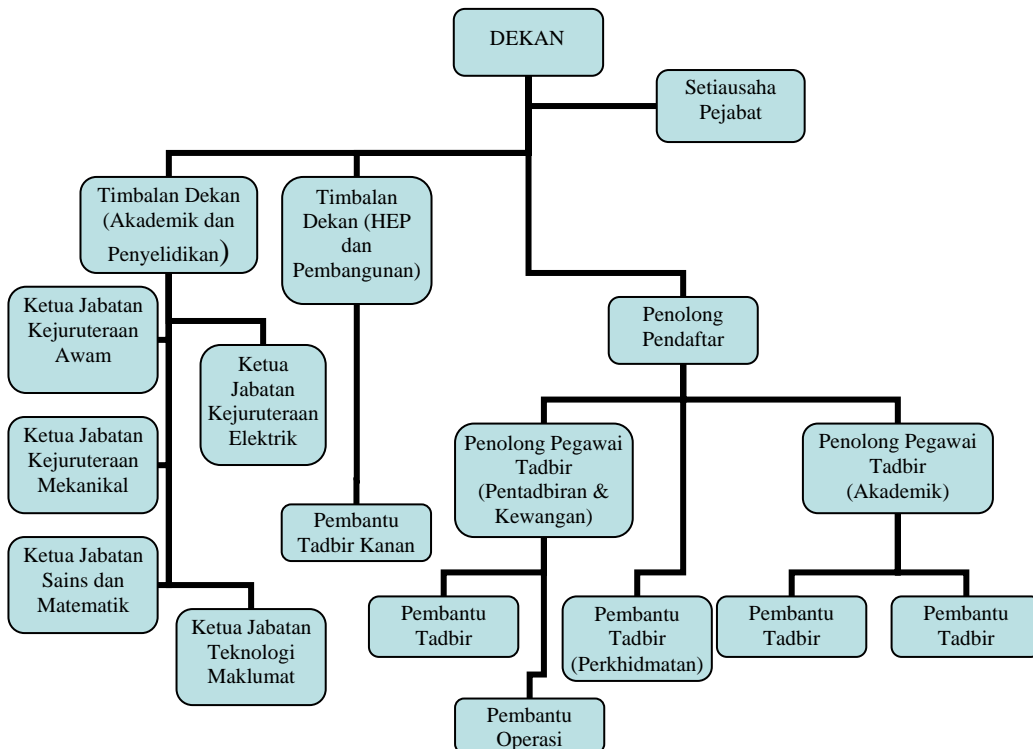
DEKAN

Setiausaha Pejabat

Timbalan Dekan (Akademik dan Penyelidikan)

Timbalan Dekan (HEP dan Pembangunan)

Penolong Pendaftar

Ketua Jabatan Kejuruteraan Awam

Ketua Jabatan Kejuruteraan Elektrik

Ketua Jabatan Kejuruteraan Mekanikal

Ketua Jabatan Sains dan Matematik

Ketua Jabatan Teknologi Maklumat

Pembantu Tadbir Kanan

Penolong Pegawai Tadbir (Pentadbiran & Kewangan)

Penolong Pegawai Tadbir (Akademik)

Pembantu Tadbir

Pembantu Tadbir (Perkhidmatan)

Pembantu Tadbir

Pembantu Tadbir

Pembantu Operasi